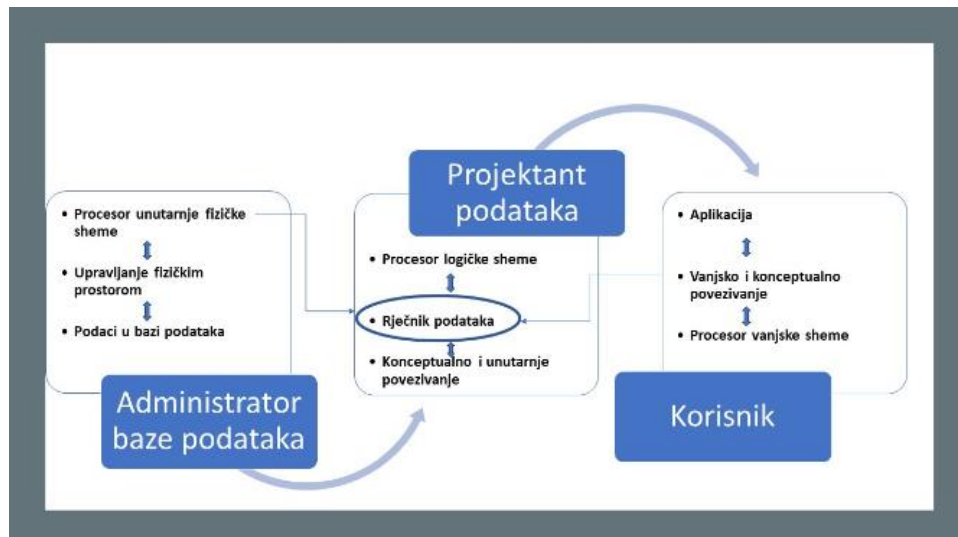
Procesor unutarnje fizičke sheme

Upravljanje fizičkim prostorom

Podaci u bazi podataka

Administrator baze podataka

Projektant podataka

Procesor logičke sheme

Rječnik podataka

Konceptualno i unutarnje povezivanje

Aplikacija

Vanjsko i konceptualno povezivanje

Procesor vanjske sheme

Korisnik